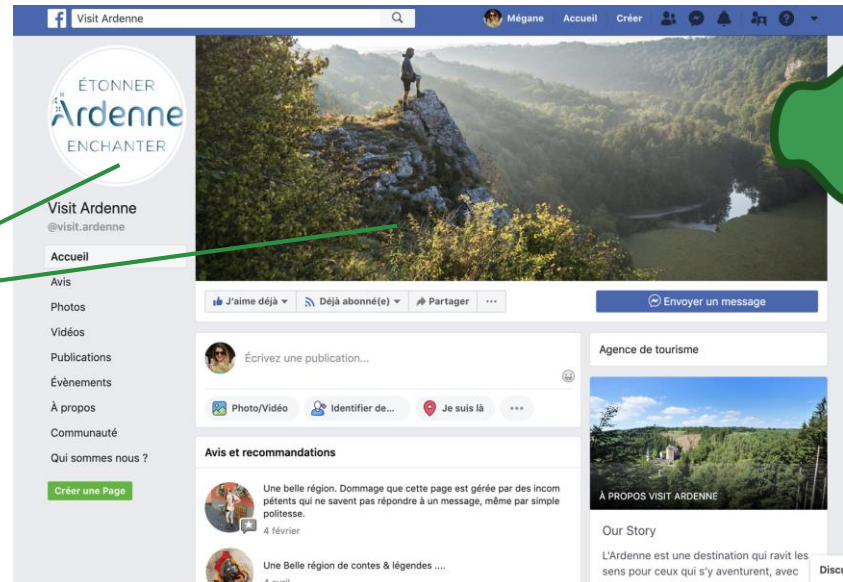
Visit Ardenne

Mégane Accueil Créer

ÉTONNER
Ardenne
ENCHANTER

Visit Ardenne
@visit.ardenne

Accueil
Avis
Photos
Vidéos
Publications
Évènements
À propos
Communauté
Qui sommes nous ?

Créer une Page

J'aime déjà
Déjà abonné(e)
Partager
...

Envoyer un message

Écrivez une publication...

Photo/Vidéo
Identifier de...
Je suis là
...

Agence de tourisme

Avis et recommandations

Une belle région. Dommage que cette page est gérée par des incompétents qui ne savent pas répondre à un message, même par simple politesse.
4 février

Une Belle région de contes & légendes ....
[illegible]

À PROPOS VISIT ARDENNE

Our Story

L'Ardenne est une destination qui ravit les sens pour ceux qui s'y aventurent, avec

Discu